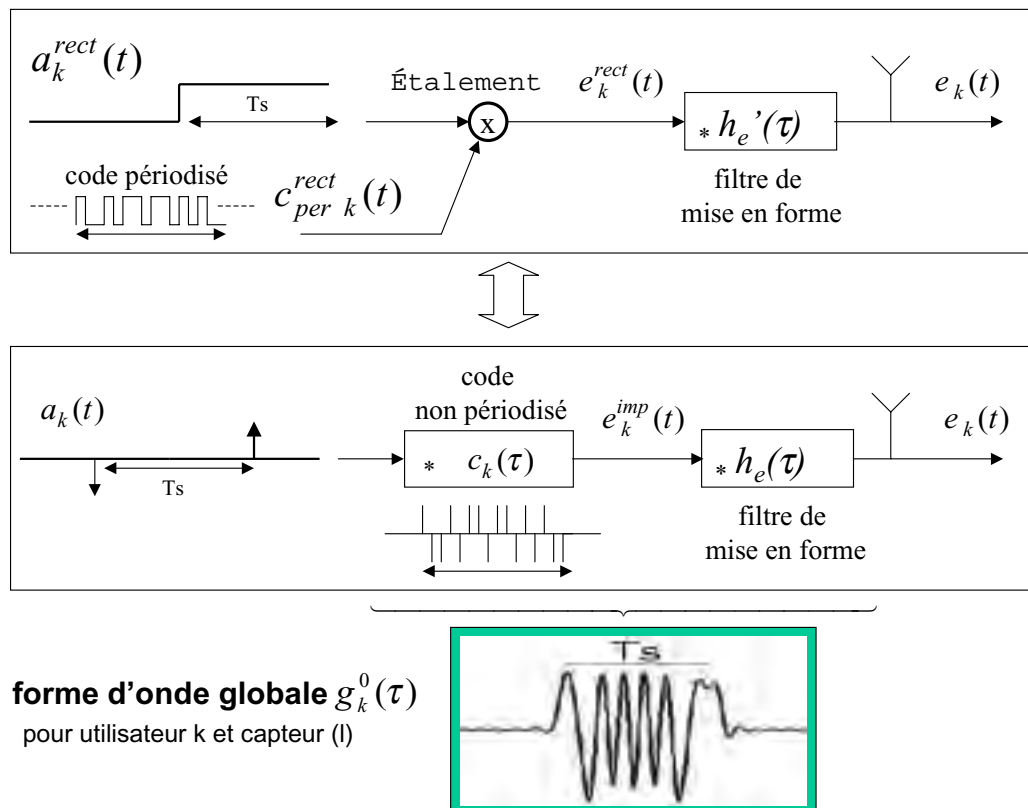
$a_k^{rect}(t)$

Ts

Étalement

x

$e_k^{rect}(t)$

$_* h_e'(\tau)$

$e_k(t)$

code périodisé

$c_{per\ k}^{rect}(t)$

filtre de mise en forme

code non périodisé

$a_k(t)$

Ts

$_* \ c_k(\tau)$

$e_k^{imp}(t)$

$_* h_e(\tau)$

$e_k(t)$

filtre de mise en forme

Ts

**forme d'onde globale** $g_k^0(\tau)$

pour utilisateur k et capteur (l)